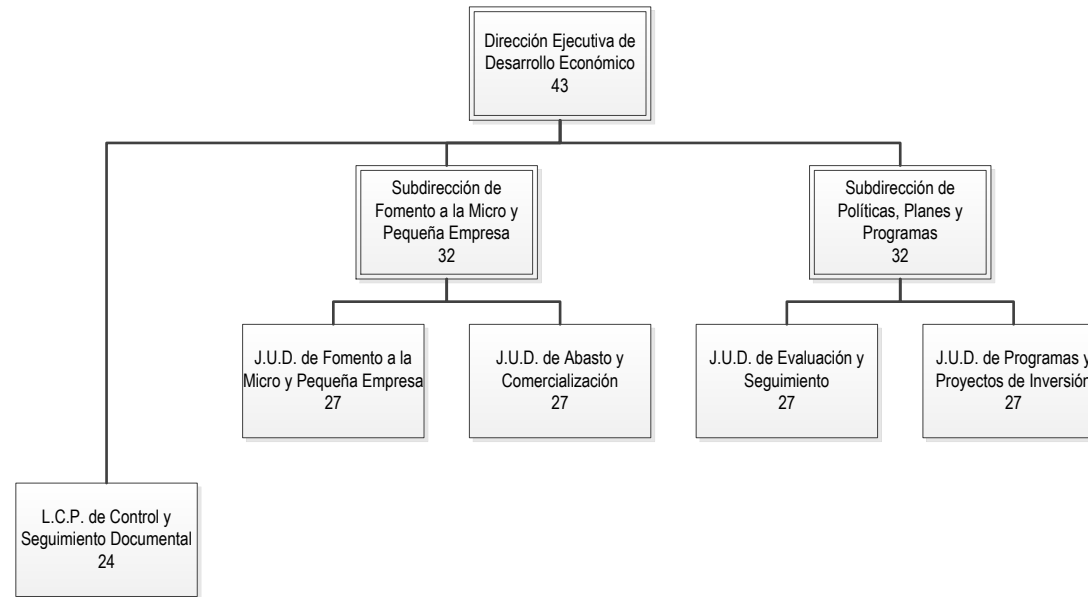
Dirección Ejecutiva de Desarrollo Económico
43

Subdirección de Fomento a la Micro y Pequeña Empresa
32

Subdirección de Políticas, Planes y Programas
32

J.U.D. de Fomento a la Micro y Pequeña Empresa
27

J.U.D. de Abasto y Comercialización
27

J.U.D. de Evaluación y Seguimiento
27

J.U.D. de Programas y Proyectos de Inversión
27

L.C.P. de Control y Seguimiento Documental
24